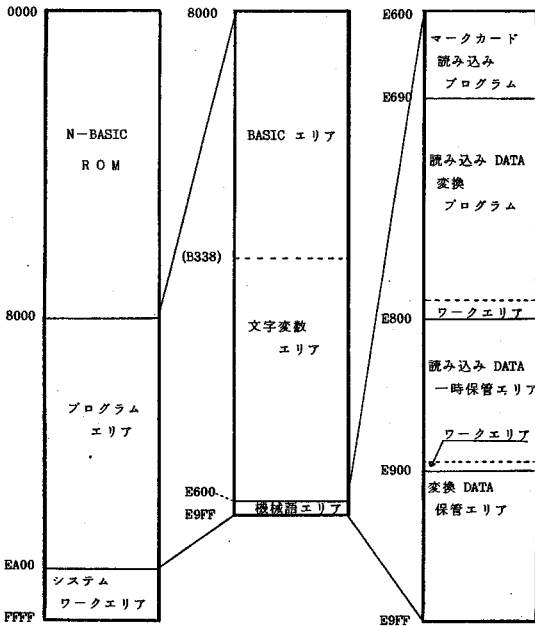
0000

N−BASIC
ROM

8000

プログラム
エリア

EA00
システム
ワークエリア
FFFF

8000

BASIC エリア

(B338)

文字変数
エリア

E600
E9FF
機械語エリア

E600
マークカード
読み込み
プログラム
E690

読み込み DATA
変換
プログラム

E800
ワークエリア

読み込み DATA
一時保管エリア

ワークエリア
E900
変換 DATA
保管エリア

E9FF